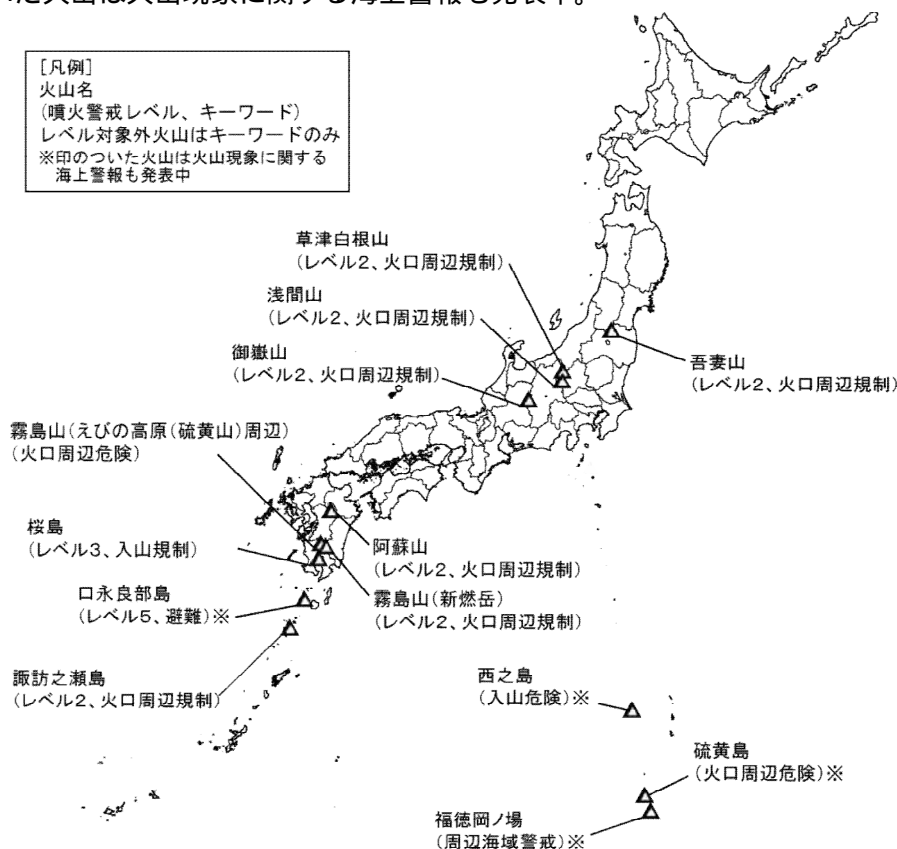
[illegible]た火山は火山現象に関する海上警報も発表中。

[凡例]
火山名
(噴火警戒レベル、キーワード)
レベル対象外火山はキーワードのみ
※印のついた火山は火山現象に関する海上警報も発表中

草津白根山
(レベル2、火口周辺規制)

浅間山
(レベル2、火口周辺規制)

御嶽山
(レベル2、火口周辺規制)

吾妻山
(レベル2、火口周辺規制)

霧島山(えびの高原(硫黄山)周辺)
(火口周辺危険)

桜島
(レベル3、入山規制)

阿蘇山
(レベル2、火口周辺規制)

口永良部島
(レベル5、避難)※

霧島山(新燃岳)
(レベル2、火口周辺規制)

諏訪之瀬島
(レベル2、火口周辺規制)

西之島
(入山危険)※

硫黄島
(火口周辺危険)※

福徳岡ノ場
(周辺海域警戒)※